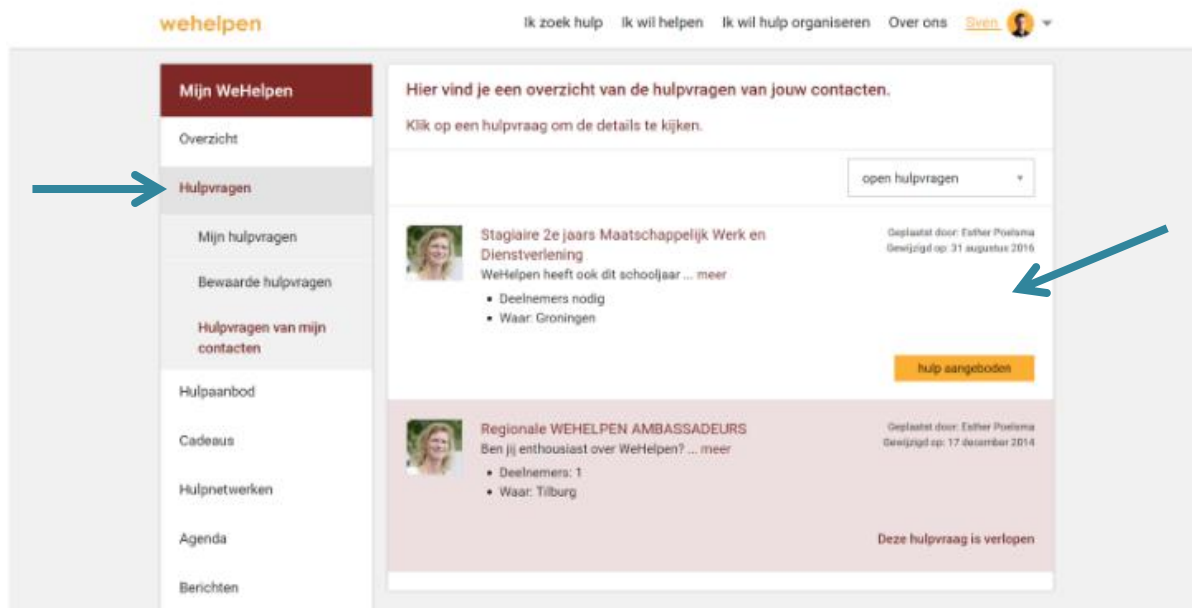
wehelpen

Ik zoek hulp Ik wil helpen Ik wil hulp organiseren Over ons Sven

Mijn WeHelpen

Overzicht

Hulpvragen

Mijn hulpvragen

Bewaarde hulpvragen

Hulpvragen van mijn contacten

Hulpaanbod

Cadeaus

Hulpnetwerken

Agenda

Berichten

Hier vind je een overzicht van de hulpvragen van jouw contacten.

Klik op een hulpvraag om de details te kijken.

open hulpvragen

Stagiaire 2e jaars Maatschappelijk Werk en Dienstverlening

WeHelpen heeft ook dit schooljaar ... meer

- Deelnemers nodig
- Waar: Groningen

Geplaatst door: Esther Poelsma
Gewijzigd op: 31 augustus 2016

hulp aangeboden

Regionale WEHELPEN AMBASSADEURS

Ben jij enthousiast over WeHelpen? ... meer

- Deelnemers: 1
- Waar: Tilburg

Geplaatst door: Esther Poelsma
Gewijzigd op: 17 december 2014

Deze hulpvraag is verlopen